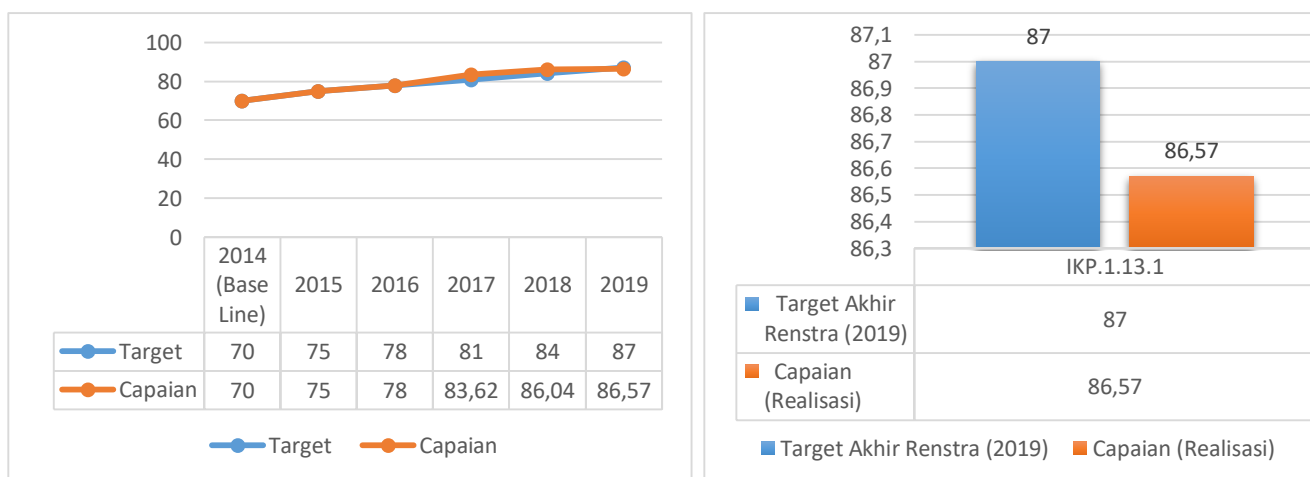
100
80
60
40
20
0

| | 2014 (Base Line) | 2015 | 2016 | 2017 | 2018 | 2019 |
|---|---|---|---|---|---|---|
| Target | 70 | 75 | 78 | 81 | 84 | 87 |
| Capaian | 70 | 75 | 78 | 83,62 | 86,04 | 86,57 |

Target Capaian

87,1
87
86,9
86,8
86,7
86,6
86,5
86,4
86,3

87
86,57

| | IKP.1.13.1 |
|---|---|
| Target Akhir Renstra (2019) | 87 |
| Capaian (Realisasi) | 86,57 |

Target Akhir Renstra (2019) Capaian (Realisasi)